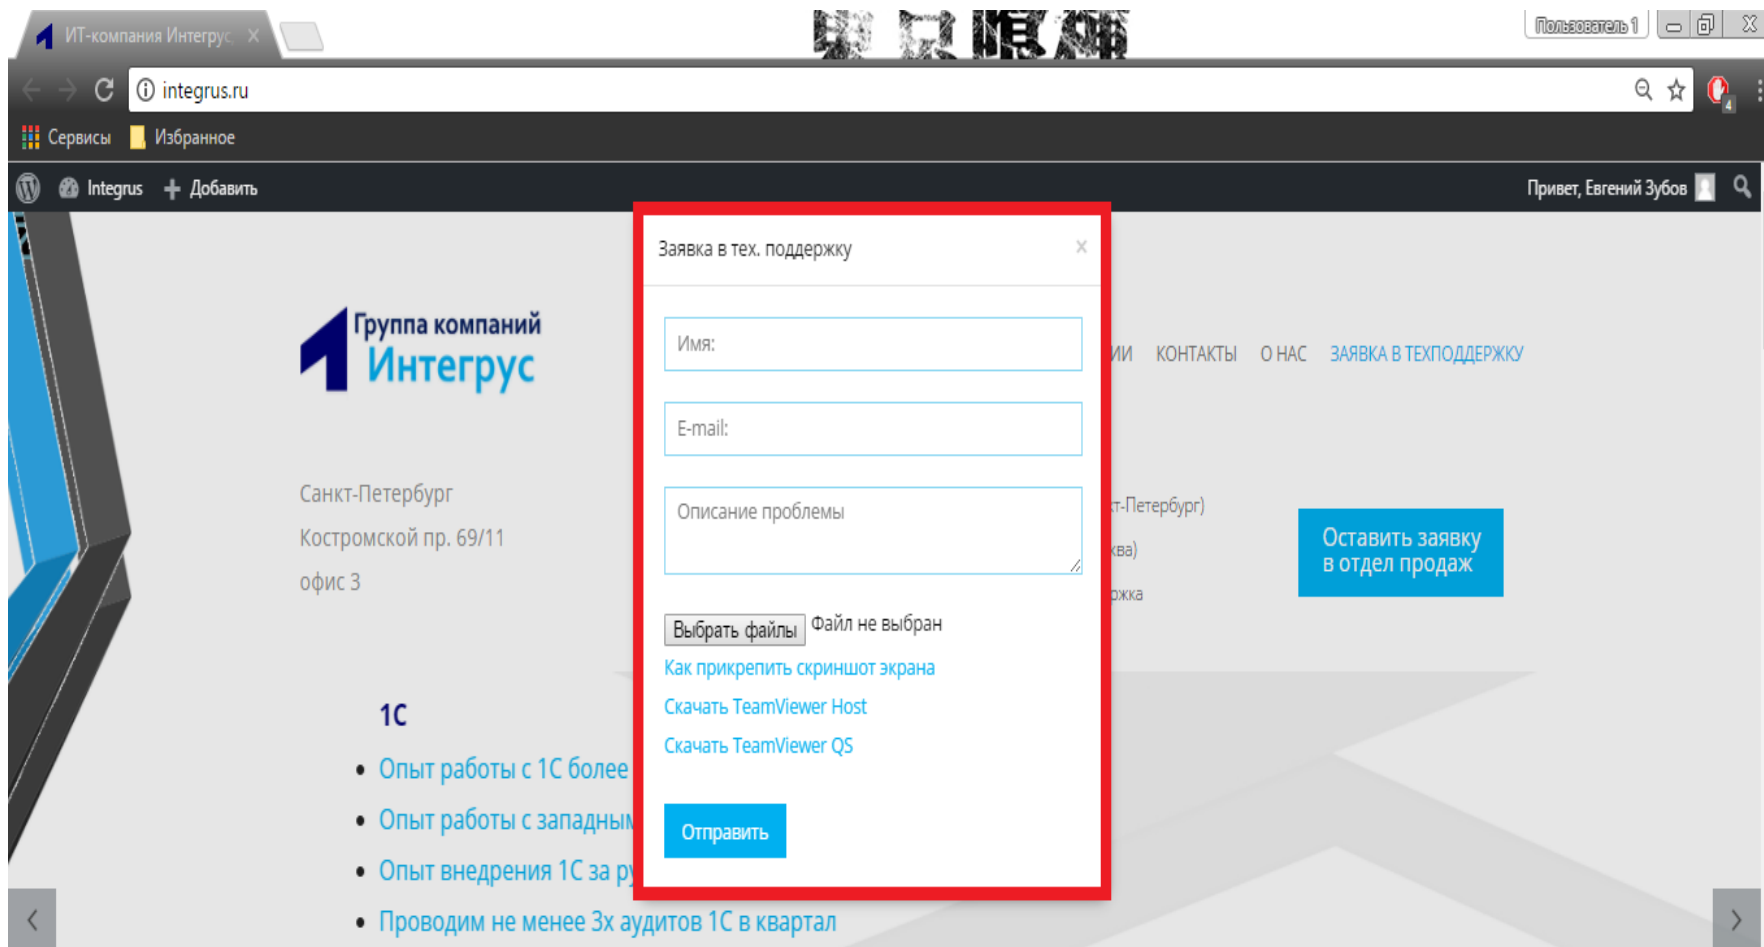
ИТ-компания Интегрус ×

Пользователь 1

integrus.ru

Сервисы Избранное

Integrus + Добавить

Привет, Евгений Зубов

Группа компаний
Интегрус

Санкт-Петербург
Костромской пр. 69/11
офис 3

ИИ КОНТАКТЫ О НАС ЗАЯВКА В ТЕХПОДДЕРЖКУ

т-Петербург)
ква)
ржка

Оставить заявку в отдел продаж

1С
• Опыт работы с 1С более
• Опыт работы с западным
• Опыт внедрения 1С за ру
• Проводим не менее 3х аудитов 1С в квартал

Заявка в тех. поддержку ×

Имя:

E-mail:

Описание проблемы

Выбрать файлы Файл не выбран

Как прикрепить скриншот экрана

Скачать TeamViewer Host

Скачать TeamViewer QS

Отправить